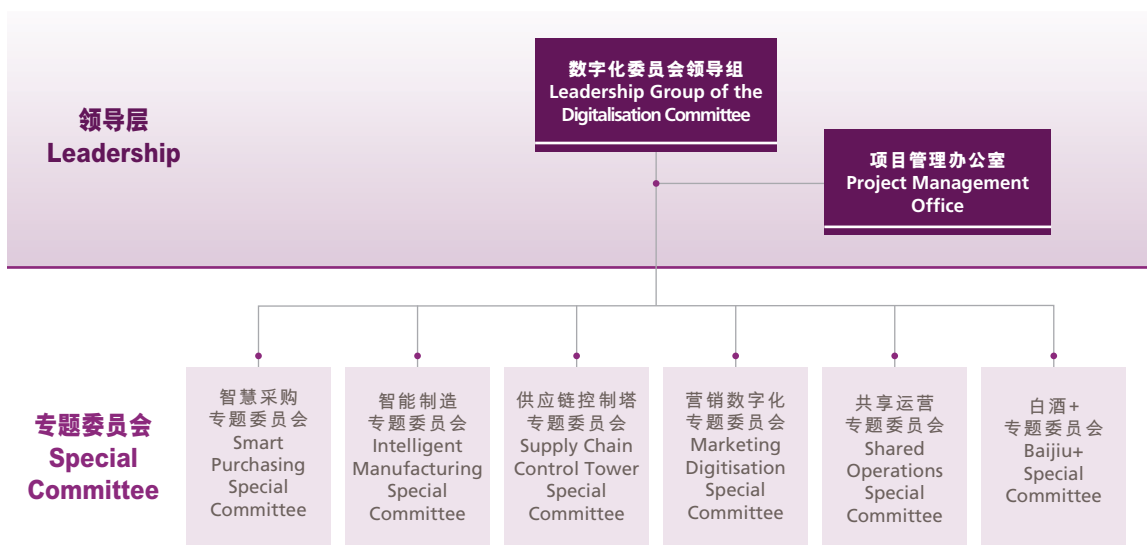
领导层
Leadership

数字化委员会领导组
Leadership Group of the Digitalisation Committee

项目管理办公室
Project Management Office

专题委员会
Special Committee

智慧采购
专题委员会
Smart Purchasing Special Committee

智能制造
专题委员会
Intelligent Manufacturing Special Committee

供应链控制塔
专题委员会
Supply Chain Control Tower Special Committee

营销数字化
专题委员会
Marketing Digitisation Special Committee

共享运营
专题委员会
Shared Operations Special Committee

白酒+
专题委员会
Baijiu+ Special Committee